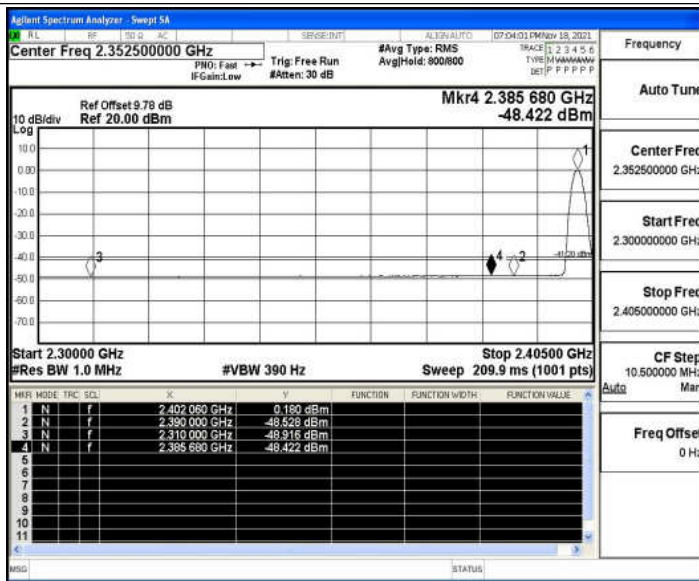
Agilent Spectrum Analyzer - Swept SA

RL RF 50 Ω AC SENSE:INT ALIGN AUTO 07:04:01 PM Nov 18, 2021

Center Freq 2.352500000 GHz

PNO: Fast IFGain:Low

Trig: Free Run #Atten: 30 dB

#Avg Type: RMS Avg|Hold: 800/800

TRACE 1 2 3 4 5 6 TYPE M WWWWW DET P P P P P P

Ref Offset 9.78 dB
10 dB/div Ref 20.00 dBm
Log

Mkr4 2.385 680 GHz
-48.422 dBm

10.0
0.00
-10.0
-20.0
-30.0
-40.0
-50.0
-60.0
-70.0

1
2
3
4
-41.20 dBm

Start 2.30000 GHz
#Res BW 1.0 MHz
#VBW 390 Hz
Stop 2.40500 GHz
Sweep 209.9 ms (1001 pts)

| MKR | MODE | TRC | SCL | X | Y | FUNCTION | FUNCTION WIDTH | FUNCTION VALUE |
|---|---|---|---|---|---|---|---|---|
| 1 | N | 1 | f | 2.402 060 GHz | 0.180 dBm | | | |
| 2 | N | 1 | f | 2.390 000 GHz | -48.528 dBm | | | |
| 3 | N | 1 | f | 2.310 000 GHz | -48.916 dBm | | | |
| 4 | N | 1 | f | 2.385 680 GHz | -48.422 dBm | | | |
| 5 | | | | | | | | |
| 6 | | | | | | | | |
| 7 | | | | | | | | |
| 8 | | | | | | | | |
| 9 | | | | | | | | |
| 10 | | | | | | | | |
| 11 | | | | | | | | |

MSG STATUS

Frequency

Auto Tune

Center Freq
2.352500000 GHz

Start Freq
2.300000000 GHz

Stop Freq
2.405000000 GHz

CF Step
10.500000 MHz
Auto Man

Freq Offset
0 Hz